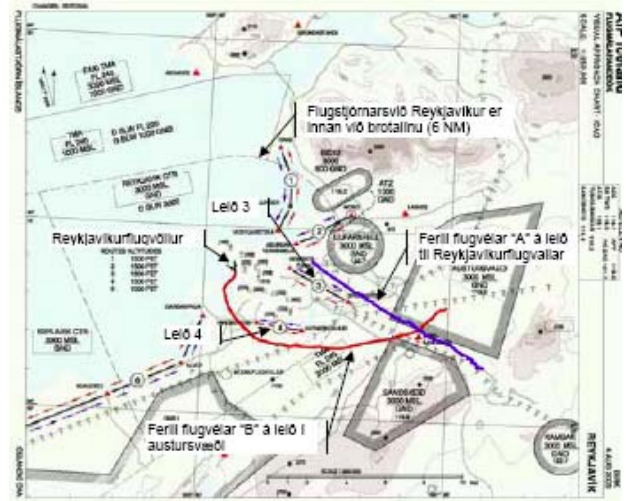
Flugstjórnarsvið Reykjavíkur er innan við brotalínu (6 NM)

Leið 3

Reykjavíkurflugvöllur

Ferill flugvélar "A" á leið til Reykjavíkurflugvallar

Leið 4

Ferill flugvélar "B" á leið í austursvæði

AIP Iceland

REYKJAVÍK

FAXI TMA FL 245 3000 MSL 1500 GND

TMA FL 245 1500 MSL

REYKJAVÍK CTR 3000 MSL GND

KEFLAVÍK CTR 3000 MSL GND

ATZ 1300 GND

ÚLFARSFELL 3000 MSL GND

SANDSKEIÐ 3000 MSL GND

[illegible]